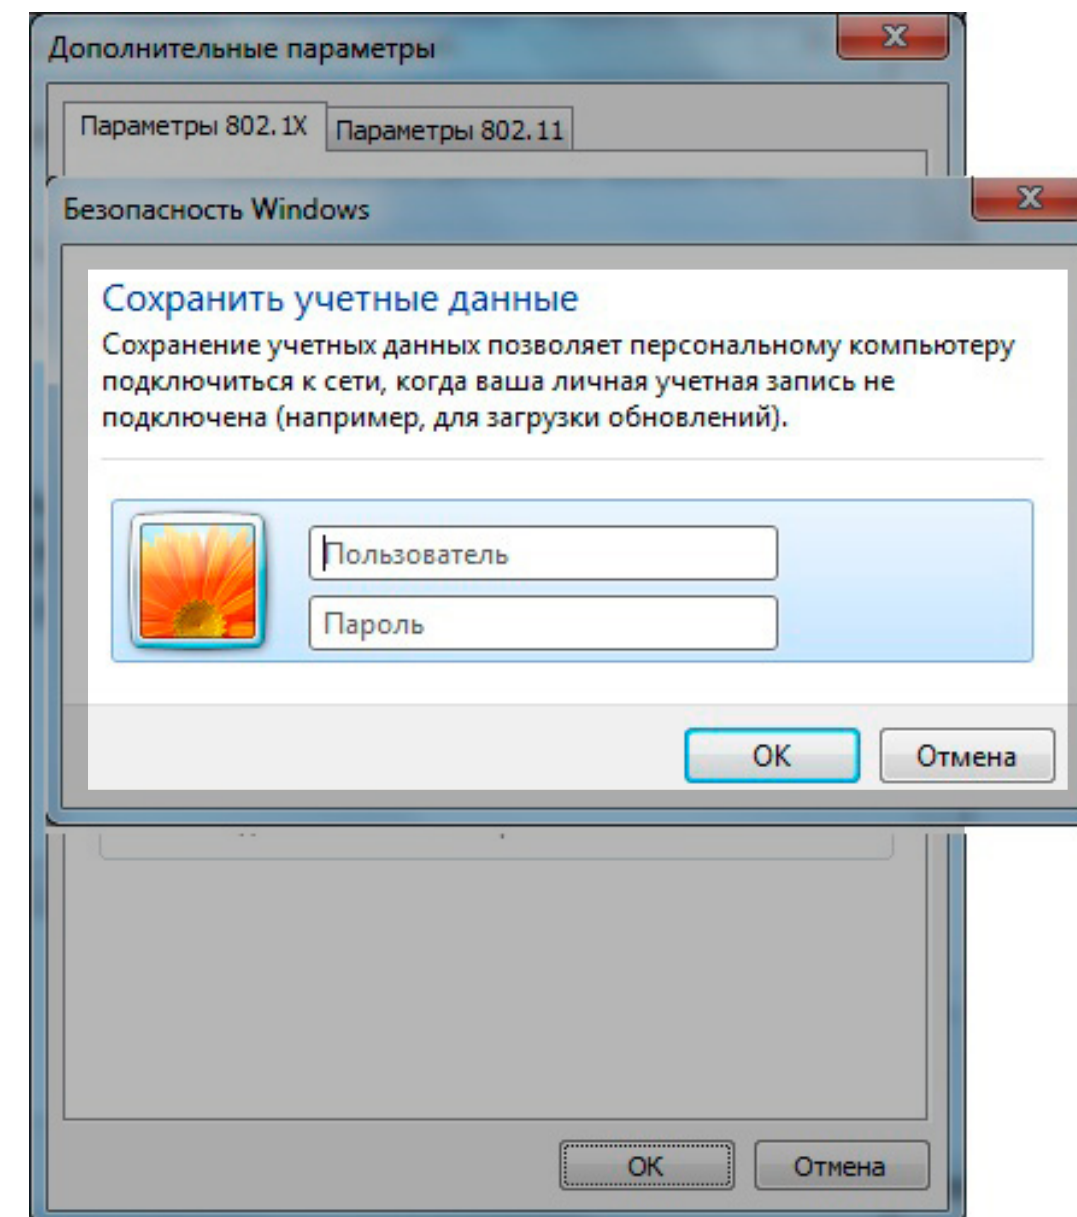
Дополнительные параметры

Параметры 802.1X

Параметры 802.11

Безопасность Windows

Сохранить учетные данные

Сохранение учетных данных позволяет персональному компьютеру подключиться к сети, когда ваша личная учетная запись не подключена (например, для загрузки обновлений).

Пользователь

Пароль

OK

Отмена

OK

Отмена